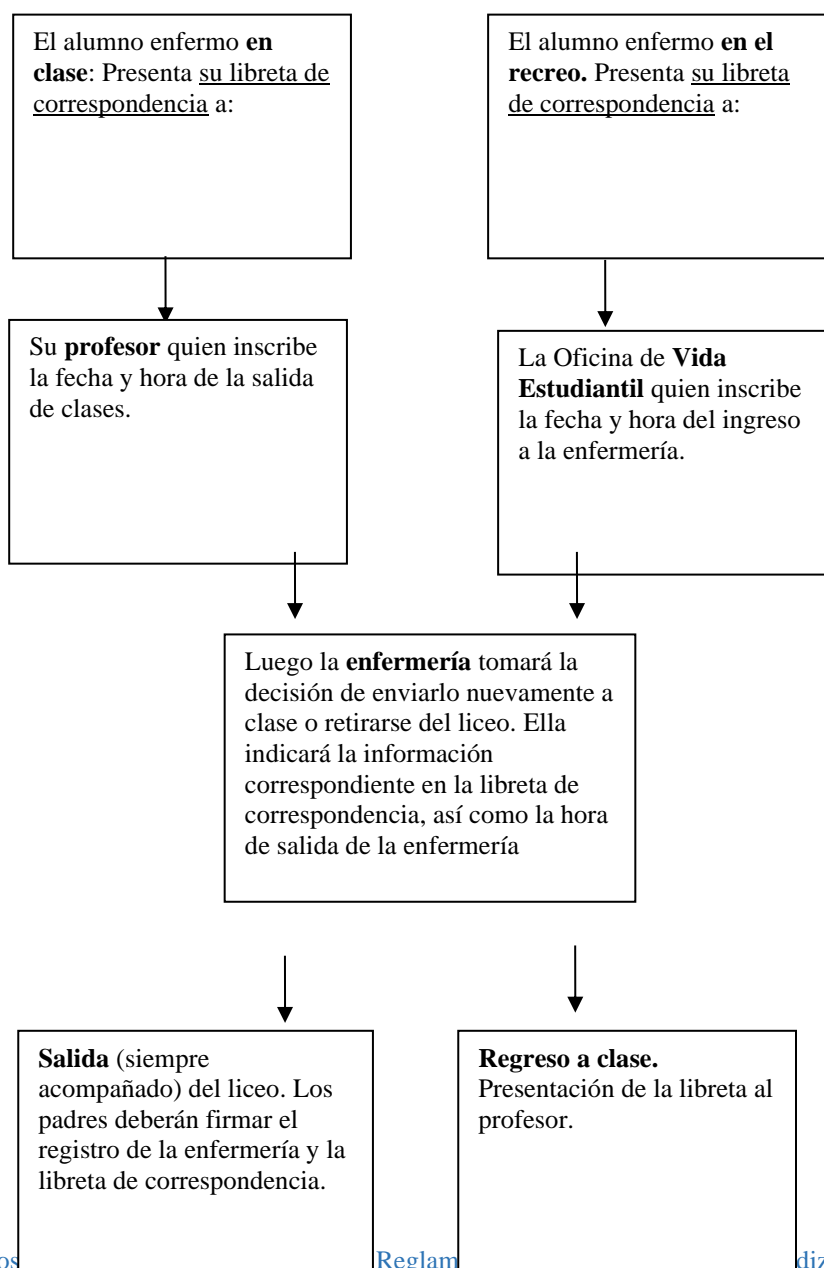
El alumno enfermo **en clase**: Presenta su libreta de correspondencia a:

El alumno enfermo **en el recreo.** Presenta su libreta de correspondencia a:

Su **profesor** quien inscribe la fecha y hora de la salida de clases.

La Oficina de **Vida Estudiantil** quien inscribe la fecha y hora del ingreso a la enfermería.

Luego la **enfermería** tomará la decisión de enviarlo nuevamente a clase o retirarse del liceo. Ella indicará la información correspondiente en la libreta de correspondencia, así como la hora de salida de la enfermería

**Salida** (siempre acompañado) del liceo. Los padres deberán firmar el registro de la enfermería y la libreta de correspondencia.

**Regreso a clase.** Presentación de la libreta al profesor.

os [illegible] Reglam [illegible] diz